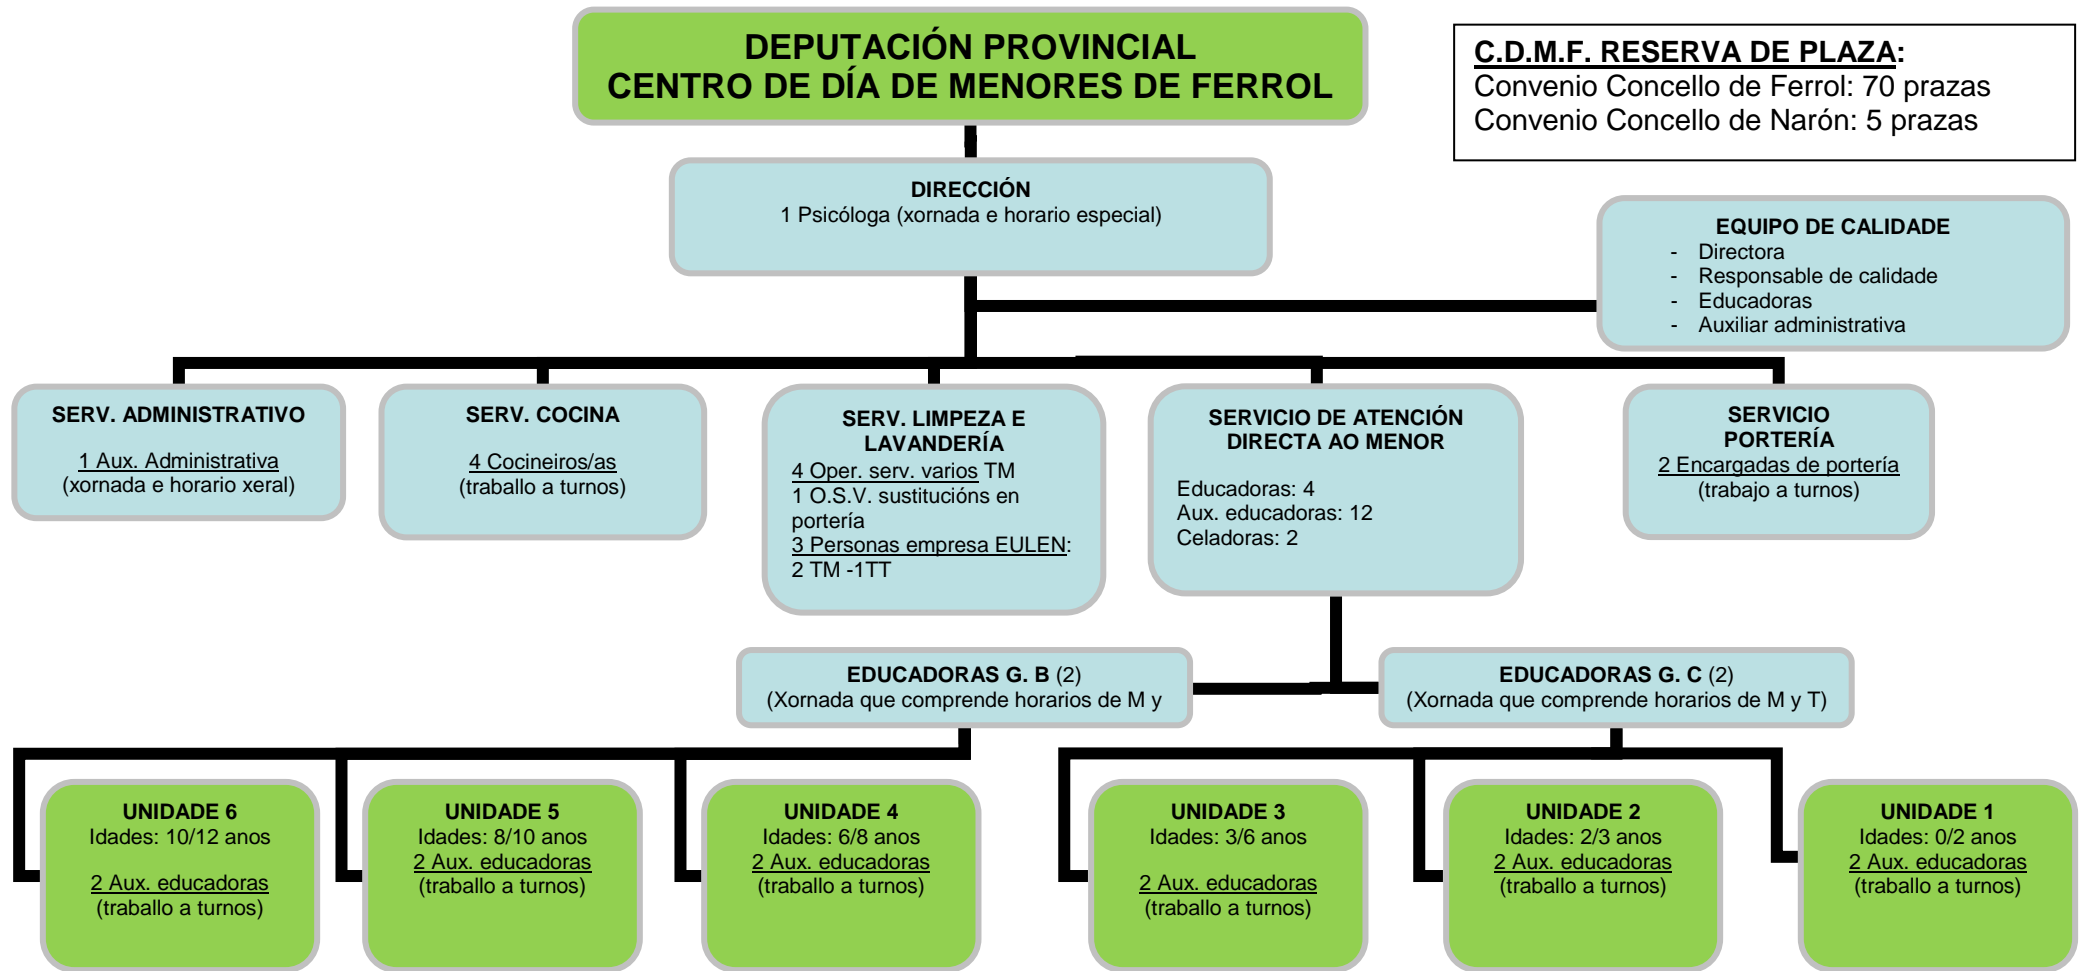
DEPUTACIÓN PROVINCIAL
CENTRO DE DÍA DE MENORES DE FERROL

C.D.M.F. RESERVA DE PLAZA:
Convenio Concello de Ferrol: 70 prazas
Convenio Concello de Narón: 5 prazas

DIRECCIÓN
1 Psicóloga (xornada e horario especial)

EQUIPO DE CALIDADE
- Directora
- Responsable de calidade
- Educadoras
- Auxiliar administrativa

SERV. ADMINISTRATIVO
1 Aux. Administrativa
(xornada e horario xeral)

SERV. COCINA
4 Cocineiros/as
(traballo a turnos)

SERV. LIMPEZA E LAVANDERÍA
4 Oper. serv. varios TM
1 O.S.V. sustitucións en portería
3 Personas empresa EULEN:
2 TM -1TT

SERVICIO DE ATENCIÓN DIRECTA AO MENOR
Educadoras: 4
Aux. educadoras: 12
Celadoras: 2

SERVICIO PORTERÍA
2 Encargadas de portería
(trabajo a turnos)

EDUCADORAS G. B (2)
(Xornada que comprende horarios de M y

EDUCADORAS G. C (2)
(Xornada que comprende horarios de M y T)

UNIDADE 6
Idades: 10/12 anos
2 Aux. educadoras
(traballo a turnos)

UNIDADE 5
Idades: 8/10 anos
2 Aux. educadoras
(traballo a turnos)

UNIDADE 4
Idades: 6/8 anos
2 Aux. educadoras
(traballo a turnos)

UNIDADE 3
Idades: 3/6 anos
2 Aux. educadoras
(traballo a turnos)

UNIDADE 2
Idades: 2/3 anos
2 Aux. educadoras
(traballo a turnos)

UNIDADE 1
Idades: 0/2 anos
2 Aux. educadoras
(traballo a turnos)